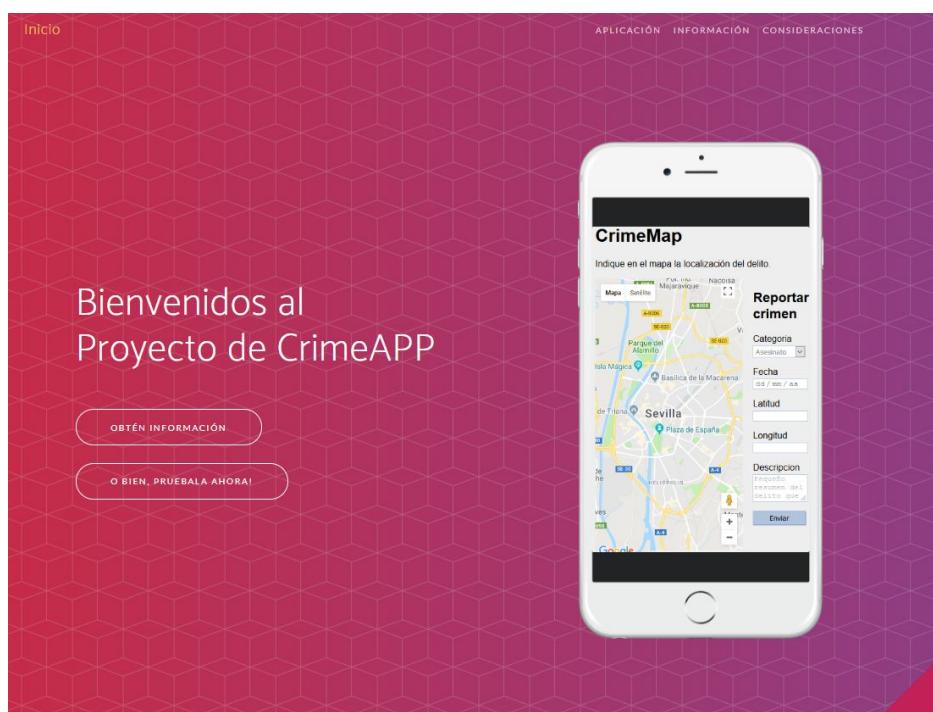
Inicio

APLICACIÓN INFORMACIÓN CONSIDERACIONES

Bienvenidos al Proyecto de CrimeAPP

OBTÉN INFORMACIÓN

O BIEN, PRUEBALA AHORA!

CrimeMap

Indique en el mapa la localización del delito.

Mapa Satélite

Majaravique Nacoisa

Parque del Alamillo

Isla Mágica

Basílica de la Macarena

de Triana

Sevilla

Plaza de España

Google

Reportar crimen

Categoria

Asesinato

Fecha

dd / mm / aa

Latitud

Longitud

Descripcion

Pequeño resumen del delito que

Enviar